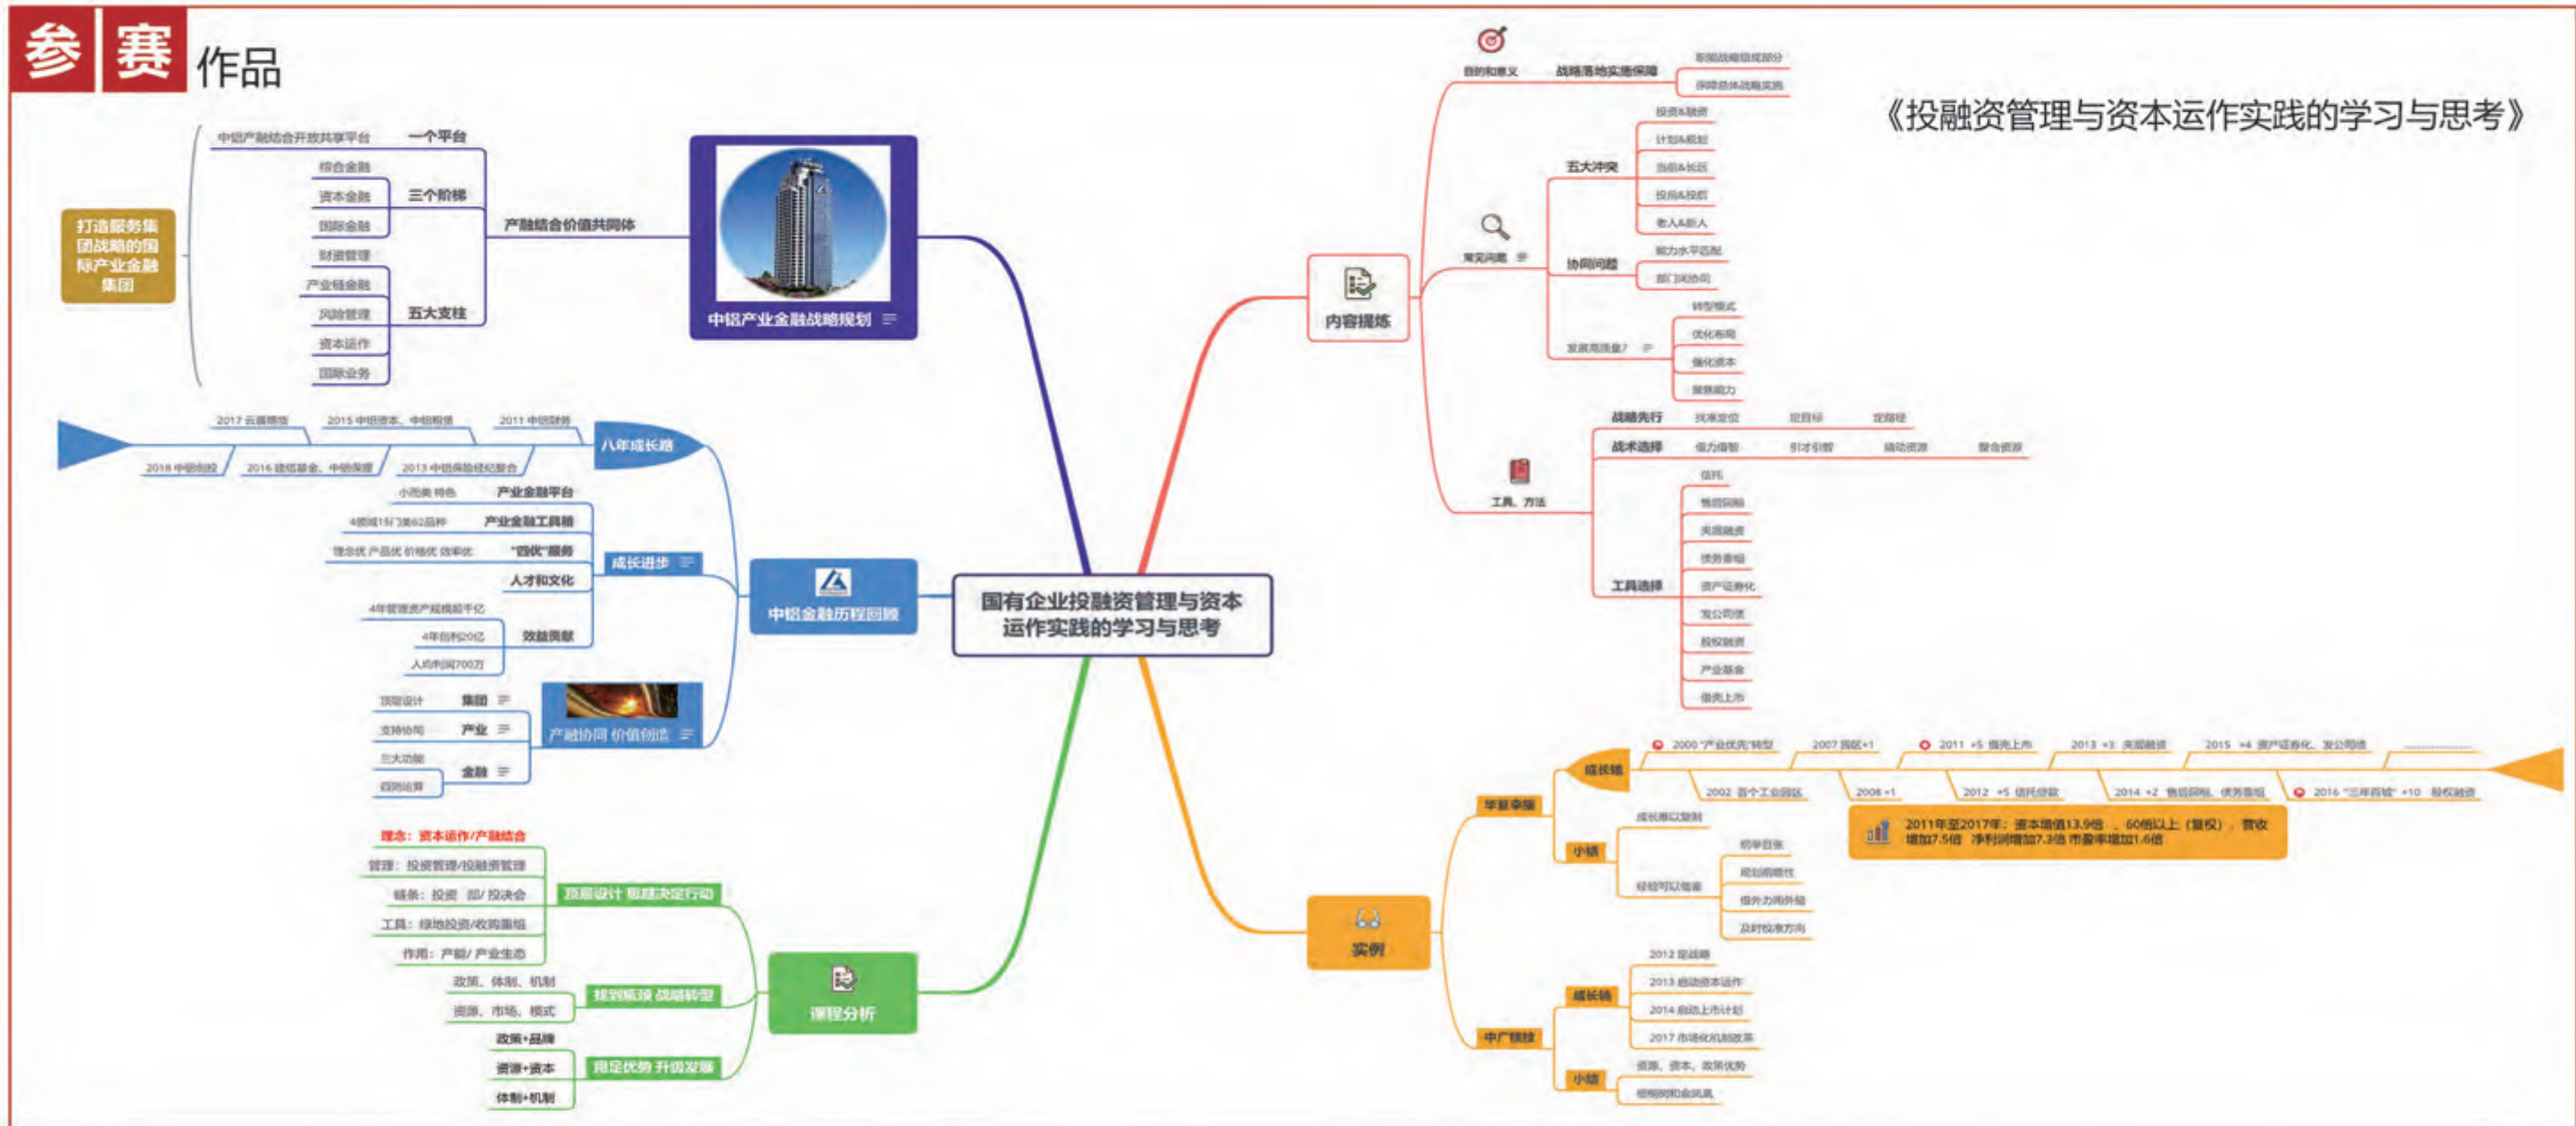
参 赛 作品

《投融资管理与资本运作实践的学习与思考》

国有企业投融资管理与资本运作实践的学习与思考

中铝产业金融战略规划

打造服务集团战略的国际产业金融集团

产融结合价值共同体

一个平台
中铝产融结合开放共享平台

三个阶梯
综合金融
资本金融
国际金融

五大支柱
财资管理
产业链金融
风险管理
资本运作
国际业务

中铝金融历程回顾

八年成长路
2017 云晨期货
2015 中铝资本、中铝保理
2011 中铝财务
2018 中铝国投
2016 建信基金、中铝保理
2013 中铝保险经纪整合

成长进步
产业金融平台 小而美 特色
产业金融工具箱 4领域15门类62品种
"四优"服务 理念优 产品优 价格优 效率优
人才和文化
效益贡献
4年管理资产规模超千亿
4年创利20亿
人均利润700万

产融协同 价值创造
集团 顶层设计
产业 支持协同
金融 三大功能 四则运算

课程分析

理念：资本运作/产融结合
顶层设计 思想决定行动
管理：投资管理/投融资管理
链条：投资 部/投决会
工具：绿地投资/收购重组
作用：产融/产业生态

找到瓶颈 战略转型
政策、体制、机制
资源、市场、模式

用足优势 升级发展
政策+品牌
资源+资本
体制+机制

内容提炼

目的和意义
战略落地实施保障
形成战略组成部分
保障总体战略实施

常见问题
五大冲突
投资&融资
计划&规划
当前&长远
投前&投后
老人&新人
协同问题
能力水平匹配
部门间协同
发展高质量？
转型模式
优化布局
强化资本
聚焦能力

工具、方法
战略先行 找准定位 定目标 定路径
战术选择 借力借智 引才引智 撬动资源 整合资源
工具选择
信托
售后回租
夹层融资
债务重组
资产证券化
发公司债
股权融资
产业基金
借壳上市

实例

华夏幸福
成长轨
2000 "产业优先"转型
2007 园区+1
2011 +5 借壳上市
2013 +3 夹层融资
2015 +4 资产证券化、发公司债
2002 首个工业园区
2008 +1
2012 +5 信托贷款
2014 +2 售后回租、债务重组
2016 "三年百城" +10 股权融资
2011年至2017年：资本增值13.9倍，60倍以上（复权），营收增加7.5倍 净利润增加7.3倍 市盈率增加1.6倍
小结
成长难以复制
经验可以借鉴
初衷目张
规划前瞻性
借外力而外延
及时校准方向

中广核技
成长轨
2012 定战略
2013 启动资本运作
2014 启动上市计划
2017 市场化机制改革
小结
资源、资本、政策优势
借脑/把控风险